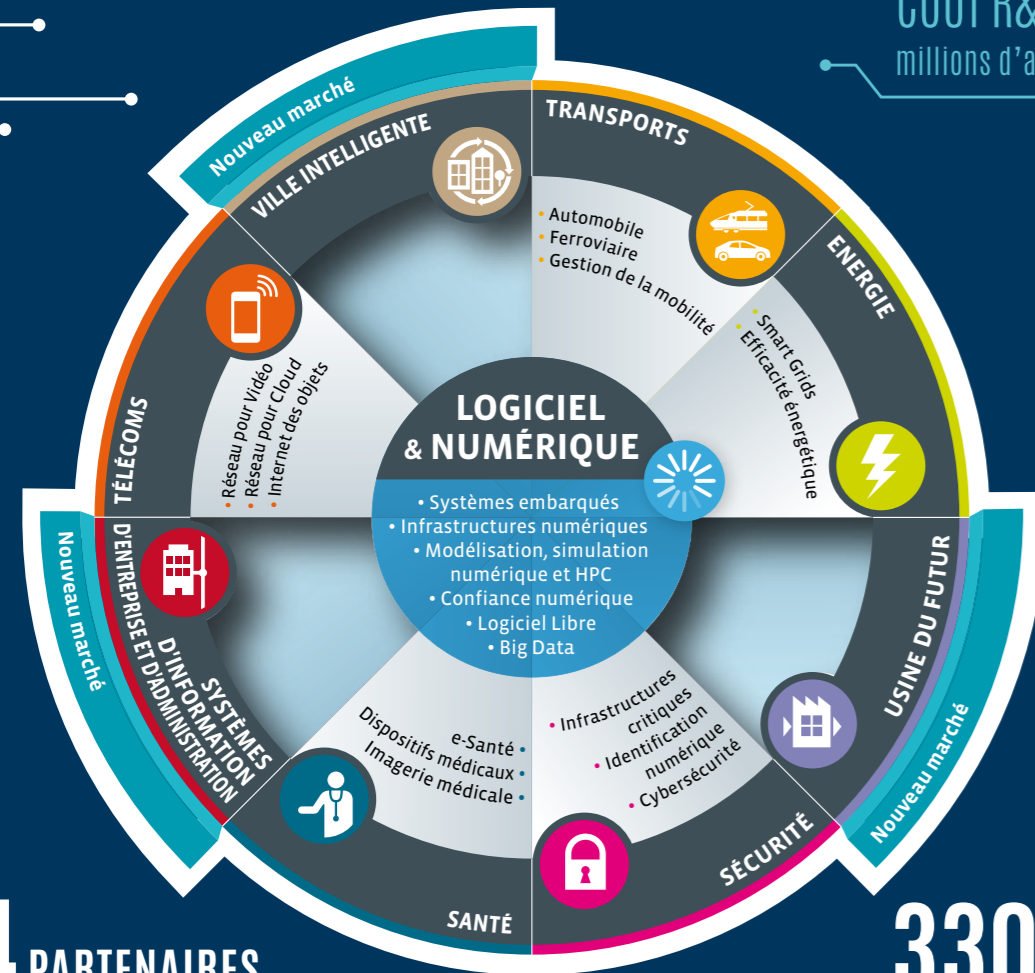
COÛT R&
millions d'a

Nouveau marché
VILLE INTELLIGENTE
TRANSPORTS
• Automobile
• Ferroviaire
• Gestion de la mobilité
ENERGIE
• Smart Grids
• Efficacité énergétique
TÉLÉCOMS
• Réseau pour Vidéo
• Réseau pour Cloud
• Internet des objets

LOGICIEL & NUMÉRIQUE
• Systèmes embarqués
• Infrastructures numériques
• Modélisation, simulation numérique et HPC
• Confiance numérique
• Logiciel Libre
• Big Data

Nouveau marché
SYSTÈMES D'INFORMATION D'ENTREPRISE ET D'ADMINISTRATION
USINE DU FUTUR
Nouveau marché
e-Santé •
Dispositifs médicaux •
Imagerie médicale •
• Infrastructures critiques
• Identification numérique
• Cybersécurité
SÉCURITÉ
SANTÉ

PARTENAIRES
330